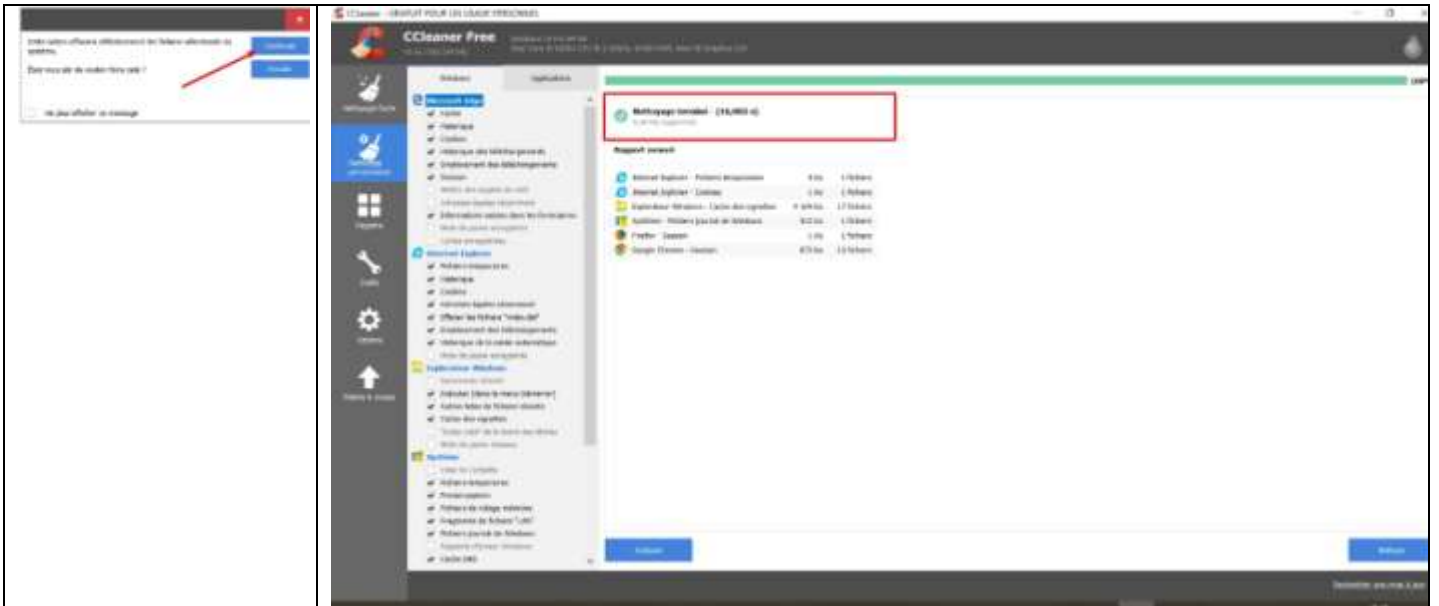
Cette option effacera définitivement les fichiers sélectionnés du système.

Êtes-vous sûr de vouloir faire cela ?

Continuer

Annuler

Ne plus afficher ce message

CCleaner - GRATUIT POUR LES USAGES PERSONNELS

CCleaner Free

Nettoyage facile

Nettoyage personnalisé

Registre

Outils

Options

Mettre à niveau

Windows

Applications

Microsoft Edge

Cache

Historique

Cookies

Historique des téléchargements

Emplacement des téléchargements

Session

Internet Explorer

Fichiers temporaires

Historique

Cookies

Explorateur Windows

Système

Fichiers temporaires

Presse-papiers

Cache DNS

Nettoyage terminé - (16,093 s)

Rapport avancé

| | | |
|---|---|---|
| Internet Explorer - Fichiers temporaires | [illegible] | 1 fichiers |
| Internet Explorer - Cookies | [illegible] | 1 fichiers |
| Explorateur Windows - Cache des vignettes | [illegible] | 17 fichiers |
| Système - Fichiers journal de Windows | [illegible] | 1 fichiers |
| Firefox - Session | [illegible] | 1 fichiers |
| Google Chrome - Session | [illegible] | 13 fichiers |

Analyser

Nettoyer

Rechercher une mise à jour